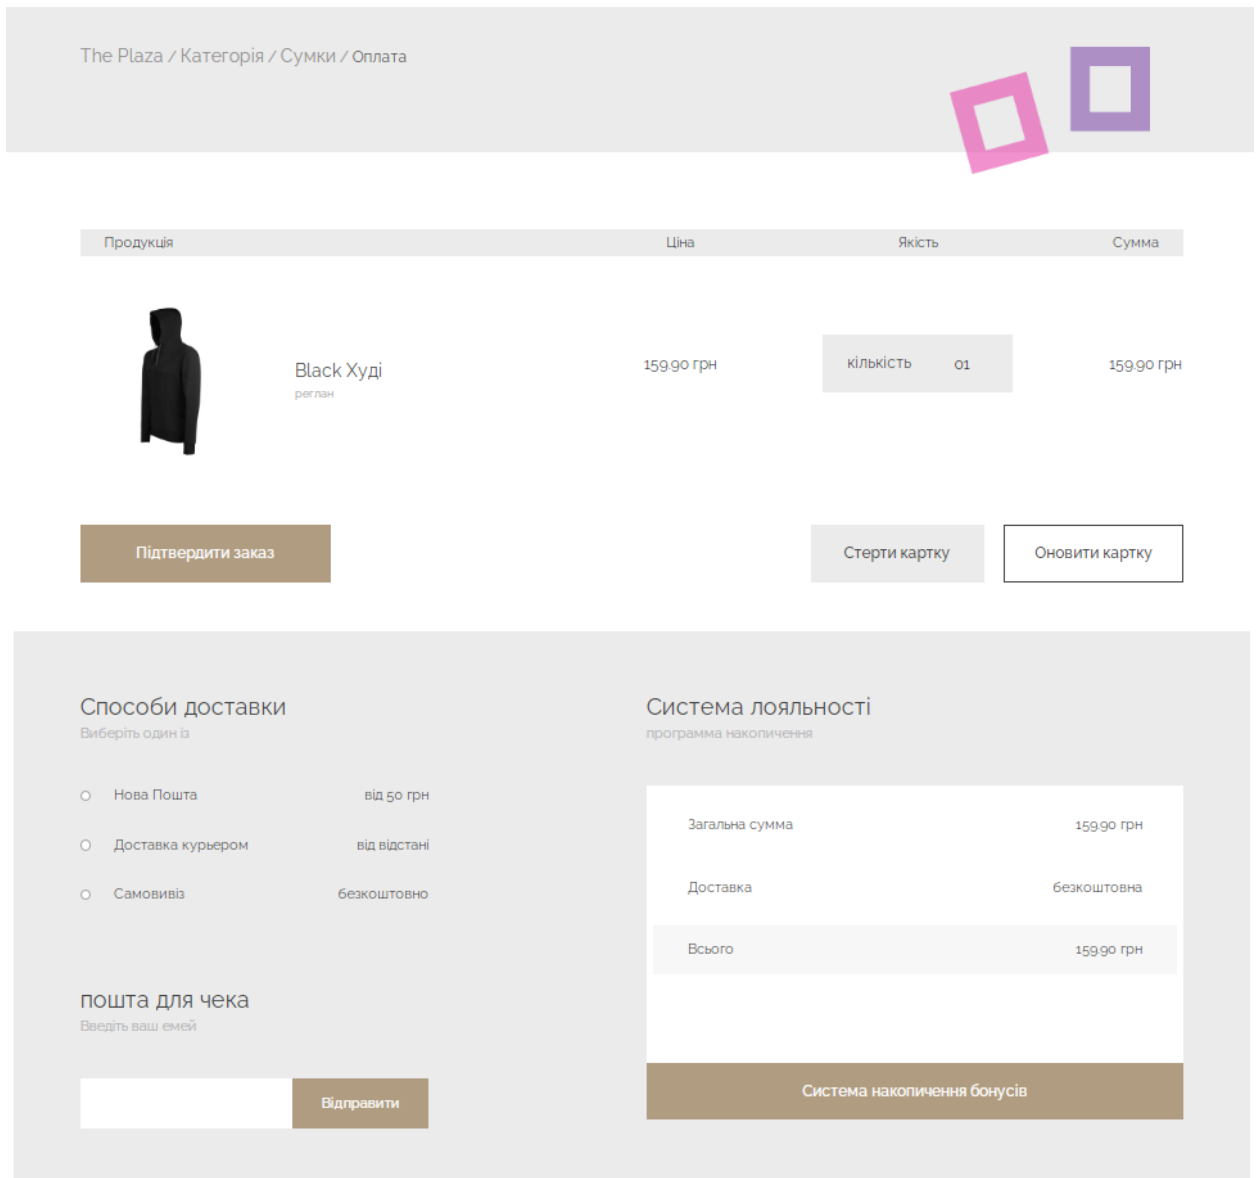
The Plaza / Категорія / Сумки / Оплата

| Продукція | Ціна | Якість | Сумма |
|---|---|---|---|
| Black Худі регпан | 159.90 грн | кількість 01 | 159.90 грн |

Підтвердити заказ

Стерти картку

Оновити картку

Способи доставки
Виберіть один із

Нова Пошта — від 50 грн
Доставка курьером — від відстані
Самовивіз — безкоштовно

пошта для чека
Введіть ваш емей

Відправити

Система лояльності
программа накопичення

Загальна сумма — 159.90 грн
Доставка — безкоштовна
Всього — 159.90 грн

Система накопичення бонусів